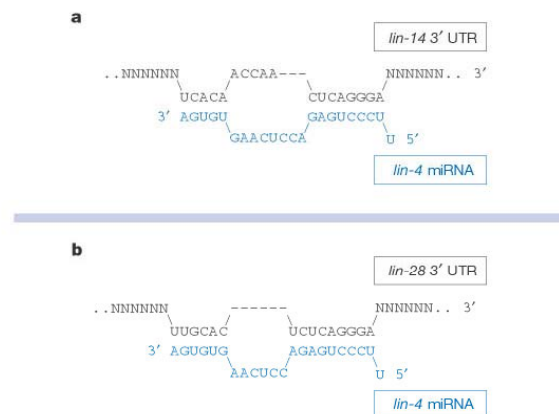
a

lin-14 3′ UTR

..NNNNNN ACCAA--- NNNNNN.. 3′
UCACA CUCAGGGA
3′ AGUGU GAGUCCCU
GAACUCCA U 5′

lin-4 miRNA

b

lin-28 3′ UTR

..NNNNNN ------ NNNNNN.. 3′
UUGCAC UCUCAGGGA
3′ AGUGUG AGAGUCCCU
AACUCC U 5′

lin-4 miRNA